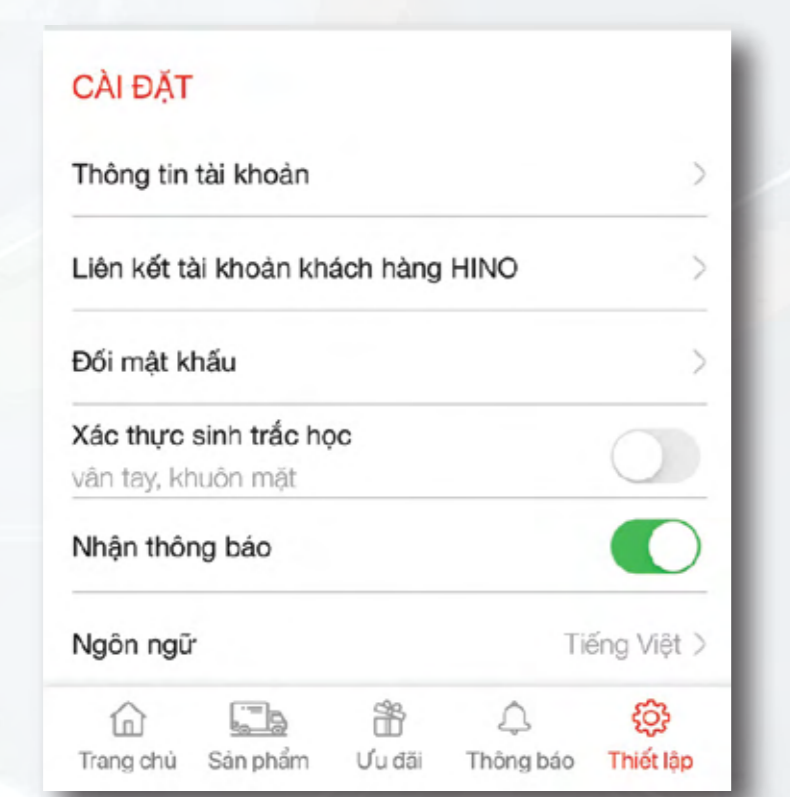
CÀI ĐẶT

Thông tin tài khoản

Liên kết tài khoản khách hàng HINO

Đổi mật khẩu

Xác thực sinh trắc học
vân tay, khuôn mặt

Nhận thông báo

Ngôn ngữ Tiếng Việt

Trang chủ Sản phẩm Ưu đãi Thông báo Thiết lập